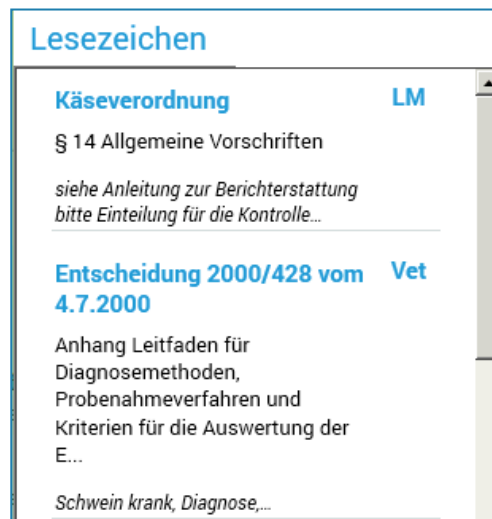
Lesezeichen

Käseverordnung LM

§ 14 Allgemeine Vorschriften

siehe Anleitung zur Berichterstattung bitte Einteilung für die Kontrolle...

Entscheidung 2000/428 vom 4.7.2000 Vet

Anhang Leitfaden für Diagnosemethoden, Probenahmeverfahren und Kriterien für die Auswertung der E...

Schwein krank, Diagnose,...